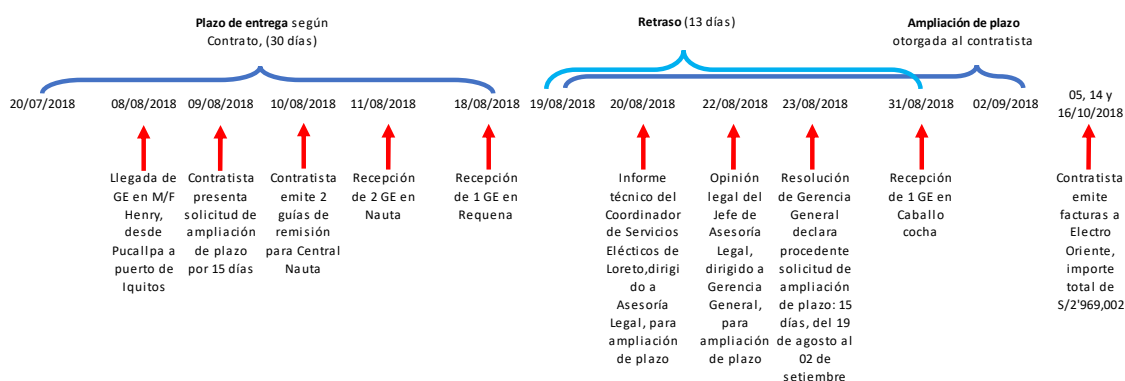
**Plazo de entrega** según Contrato, (30 días)

**Retraso** (13 días)

**Ampliación de plazo** otorgada al contratista

20/07/2018

08/08/2018
Llegada de GE en M/F Henry, desde Pucallpa a puerto de Iquitos

09/08/2018
Contratista presenta solicitud de ampliación de plazo por 15 días

10/08/2018
Contratista emite 2 guías de remisión para Central Nauta

11/08/2018
Recepción de 2 GE en Nauta

18/08/2018
Recepción de 1 GE en Requena

19/08/2018

20/08/2018
Informe técnico del Coordinador de Servicios Eléticos de Loreto,dirigido a Asesoría Legal, para ampliación de plazo

22/08/2018
Opinión legal del Jefe de Asesoría Legal, dirigido a Gerencia General, para ampliación de plazo

23/08/2018
Resolución de Gerencia General declara procedente solicitud de ampliación de plazo: 15 días, del 19 agosto al 02 de setiembre

31/08/2018
Recepción de 1 GE en Caballo cocha

02/09/2018

05, 14 y 16/10/2018
Contratista emite facturas a Electro Oriente, importe total de S/2'969,002